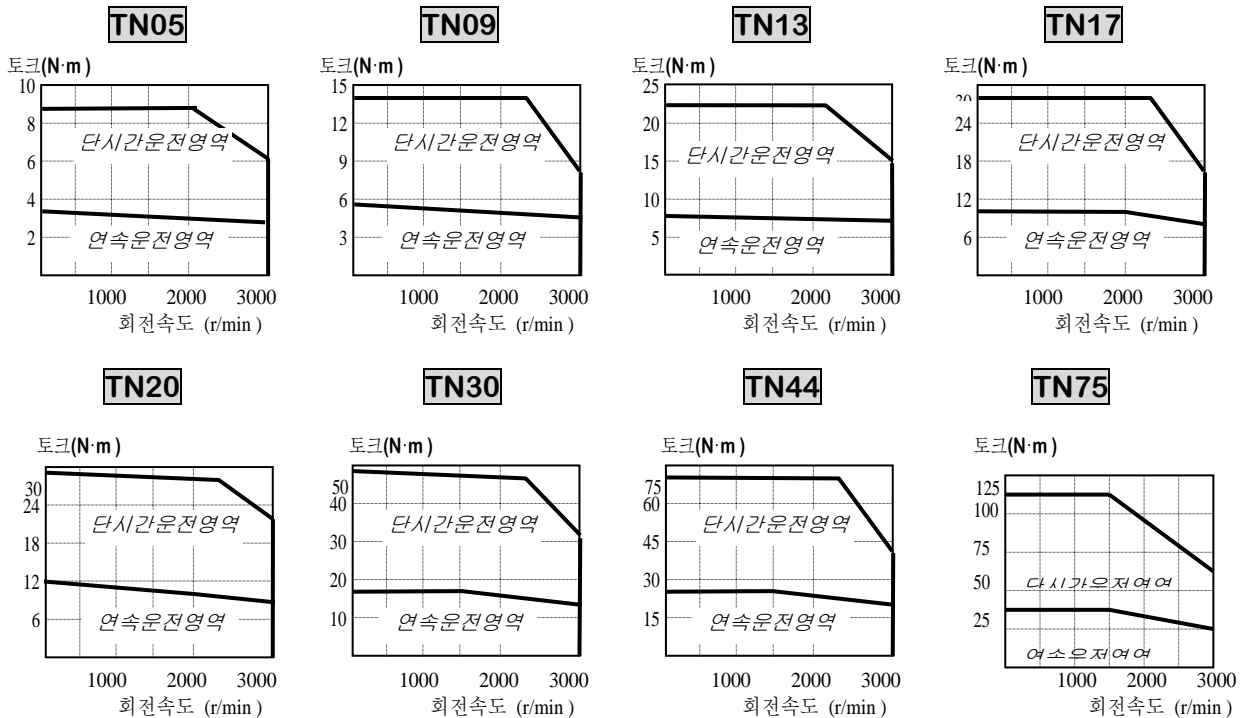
TN05

토크(N·m)

10
8
6
4
2

단시간운전영역

연속운전영역

1000 2000 3000

회전속도 (r/min )

TN09

토크(N·m)

15
12
9
6
3

단시간운전영역

연속운전영역

1000 2000 3000

회전속도 (r/min )

TN13

토크(N·m)

25
20
15
10
5

단시간운전영역

연속운전영역

1000 2000 3000

회전속도 (r/min )

TN17

토크(N·m)

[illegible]
24
18
12
6

단시간운전영역

연속운전영역

1000 2000 3000

회전속도 (r/min )

TN20

토크(N·m)

30
24
18
12
6

단시간운전영역

연속운전영역

1000 2000 3000

회전속도 (r/min )

TN30

토크(N·m)

50
40
30
20
10

단시간운전영역

연속운전영역

1000 2000 3000

회전속도 (r/min )

TN44

토크(N·m)

75
60
45
30
15

단시간운전영역

연속운전영역

1000 2000 3000

회전속도 (r/min )

TN75

토크(N·m)

125
100
75
50
25

단시간운전영역

연속운전영역

1000 2000 3000

회전속도 (r/min )